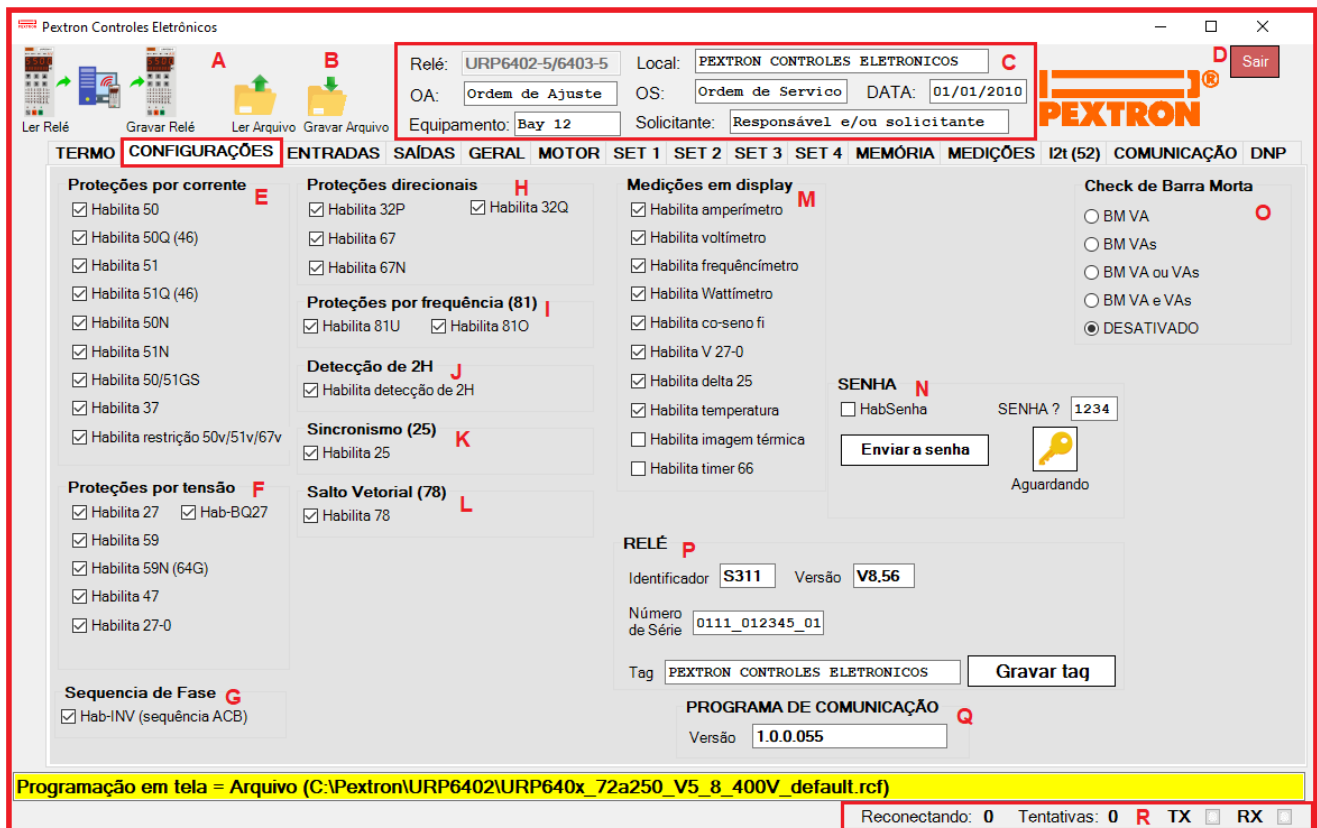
Pextron Controles Eletrônicos

Ler Relé
Gravar Relé
A
Ler Arquivo
Gravar Arquivo
B

Relé: URP6402-5/6403-5
OA: Ordem de Ajuste
Equipamento: Bay 12
Local: PEXTRON CONTROLES ELETRONICOS
OS: Ordem de Servico
DATA: 01/01/2010
Solicitante: Responsável e/ou solicitante
C

D
Sair

PEXTRON®

TERMO | CONFIGURAÇÕES | ENTRADAS | SAÍDAS | GERAL | MOTOR | SET 1 | SET 2 | SET 3 | SET 4 | MEMÓRIA | MEDIÇÕES | I2t (52) | COMUNICAÇÃO | DNP

Proteções por corrente E
Habilita 50
Habilita 50Q (46)
Habilita 51
Habilita 51Q (46)
Habilita 50N
Habilita 51N
Habilita 50/51GS
Habilita 37
Habilita restrição 50v/51v/67v

Proteções por tensão F
Habilita 27
Hab-BQ27
Habilita 59
Habilita 59N (64G)
Habilita 47
Habilita 27-0

Sequencia de Fase G
Hab-INV (sequência ACB)

Proteções direcionais H
Habilita 32P
Habilita 32Q
Habilita 67
Habilita 67N

Proteções por frequência (81) I
Habilita 81U
Habilita 81O

Detecção de 2H J
Habilita detecção de 2H

Sincronismo (25) K
Habilita 25

Salto Vetorial (78) L
Habilita 78

Medições em display M
Habilita amperímetro
Habilita voltímetro
Habilita frequêncímetro
Habilita Wattímetro
Habilita co-seno fi
Habilita V 27-0
Habilita delta 25
Habilita temperatura
Habilita imagem térmica
Habilita timer 66

Check de Barra Morta O
BM VA
BM VAs
BM VA ou VAs
BM VA e VAs
DESATIVADO

SENHA N
HabSenha
SENHA ? 1234
Enviar a senha
Aguardando

RELÉ P
Identificador S311
Versão V8.56
Número de Série 0111_012345_01
Tag PEXTRON CONTROLES ELETRONICOS
Gravar tag

PROGRAMA DE COMUNICAÇÃO Q
Versão 1.0.0.055

Programação em tela = Arquivo (C:\Pextron\URP6402\URP640x_72a250_V5_8_400V_default.rcf)

Reconectando: 0 Tentativas: 0 R TX RX